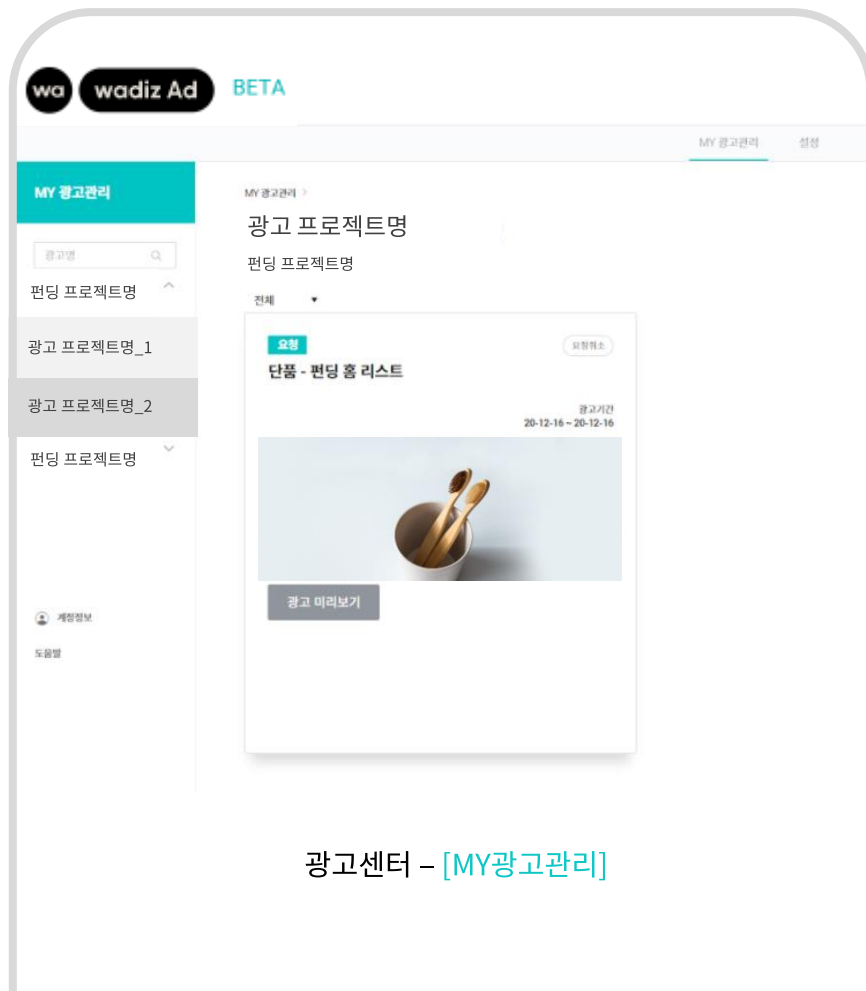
wa wadiz Ad BETA

MY 광고관리 설정

MY 광고관리

광고명

펀딩 프로젝트명

광고 프로젝트명_1

광고 프로젝트명_2

펀딩 프로젝트명

계정정보

도움말

MY 광고관리 >

광고 프로젝트명

펀딩 프로젝트명

전체 ▾

요청

요청취소

단품 - 펀딩 홈 리스트

광고기간
20-12-16 ~ 20-12-16

광고 미리보기

광고센터 – [MY광고관리]